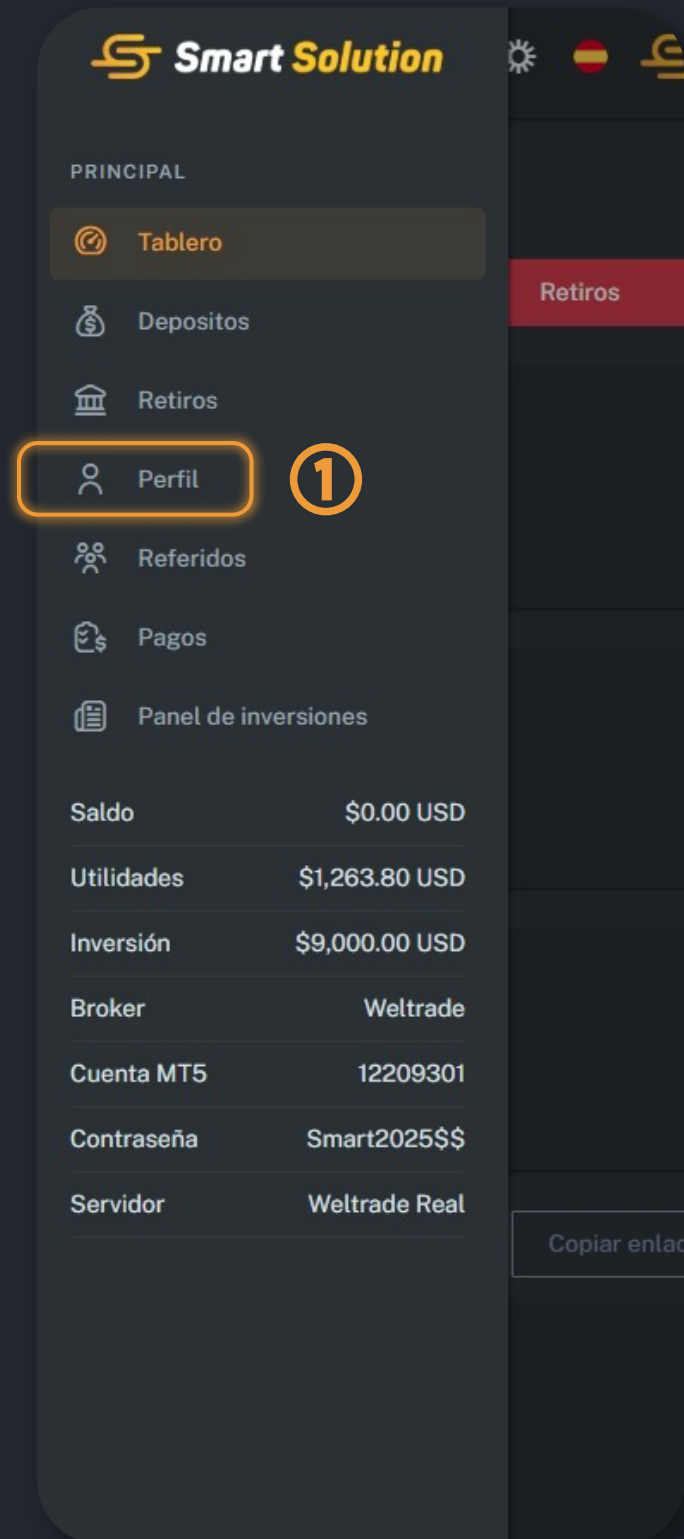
Smart Solution

PRINCIPAL

Tablero

Depositos

Retiros

Perfil

①

Referidos

Pagos

Panel de inversiones

| Saldo | \$0.00 USD |
|---|---|
| Utilidades | \$1,263.80 USD |
| Inversión | \$9,000.00 USD |
| Broker | Weltrade |
| Cuenta MT5 | 12209301 |
| Contraseña | Smart2025\$\$ |
| Servidor | Weltrade Real |

Retiros

Copiar enlac